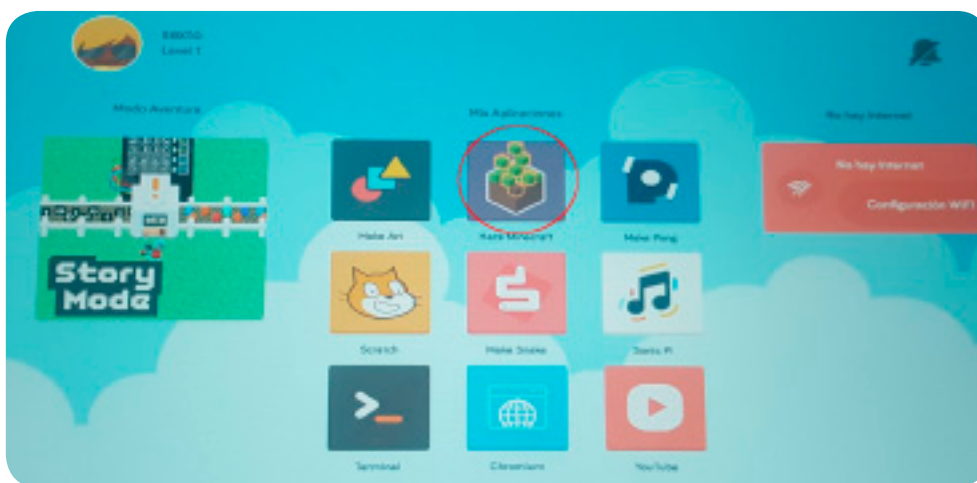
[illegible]
Level 1

Modo Aventura

Story Mode

Mis Aplicaciones

Make Art

Kano Minecraft

Make Pong

Scratch

Make Snake

Sonic Pi

>_

Terminal

Chromium

YouTube

No hay Internet

No hay Internet

Configuración WiFi